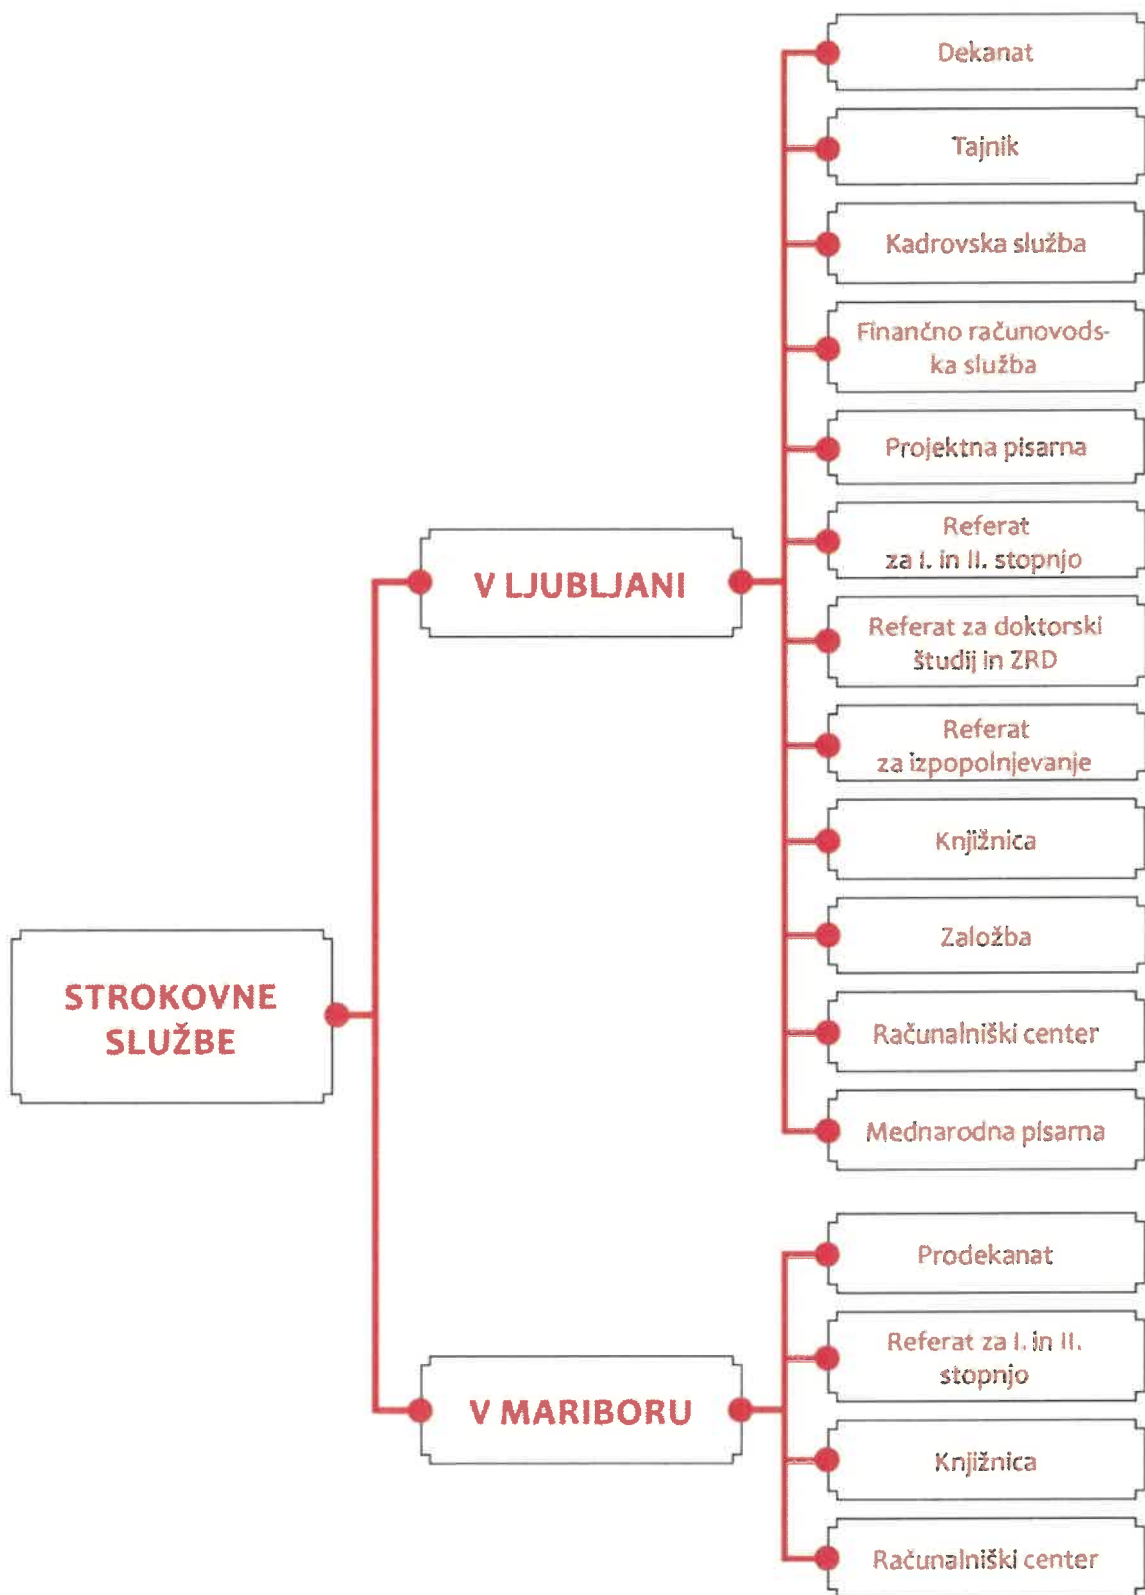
STROKOVNE SLUŽBE

V LJUBLJANI

Dekanat

Tajnik

Kadrovska služba

Finančno računovodska služba

Projektna pisarna

Referat za I. in II. stopnjo

Referat za doktorski študij in ZRD

Referat za izpopolnjevanje

Knjižnica

Založba

Računalniški center

Mednarodna pisarna

V MARIBORU

Prodekanat

Referat za I. in II. stopnjo

Knjižnica

Računalniški center